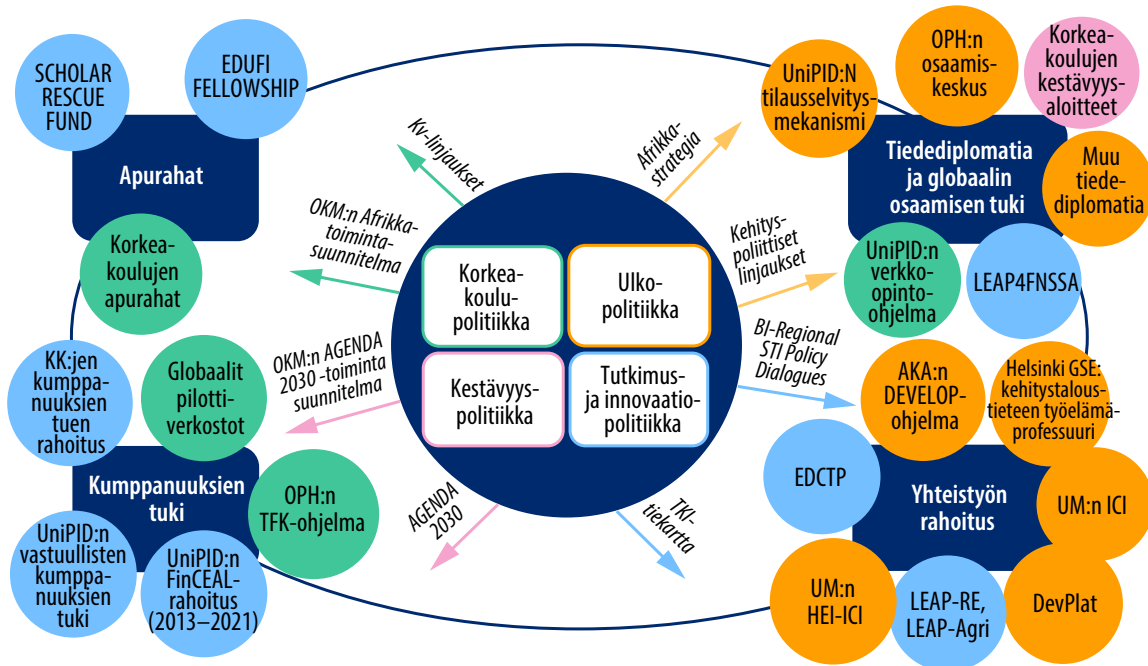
SCHOLAR RESCUE FUND

EDUFI FELLOWSHIP

Apurahat

Korkeakoulujen apurahat

Kv-linjaukset

OKM:n Afrikka-toimintasuunnitelma

Afrikkastrategia

UniPID:N tilausselvitysmekanismi

OPH:n osaamiskeskus

Korkeakoulujen kestävyysaloitteet

Tiedediplomatia ja globaalin osaamisen tuki

Muu tiedediplomatia

Kehityspoliittiset linjaukset

UniPID:n verkko-opinto-ohjelma

LEAP4FNSSA

Korkeakoulupolitiikka

Ulkopolitiikka

Kestävyyspolitiikka

Tutkimus- ja innovaatiopolitiikka

OKM:n AGENDA 2030 -toiminta suunnitelma

BI-Regional STI Policy Dialogues

KK:jen kumppanuuksien tuen rahoitus

Globaalit pilottiverkostot

AKA:n DEVELOP-ohjelma

Helsinki GSE: kehitystalousti­eteen työelämäprofessuuri

Kumppanuuksien tuki

OPH:n TFK-ohjelma

AGENDA 2030

TKI-tiekartta

EDCTP

Yhteistyön rahoitus

UM:n ICI

UniPID:n vastuullisten kumppanuuksien tuki

UniPID:n FinCEAL-rahoitus (2013–2021)

UM:n HEI-ICI

LEAP-RE, LEAP-Agri

DevPlat